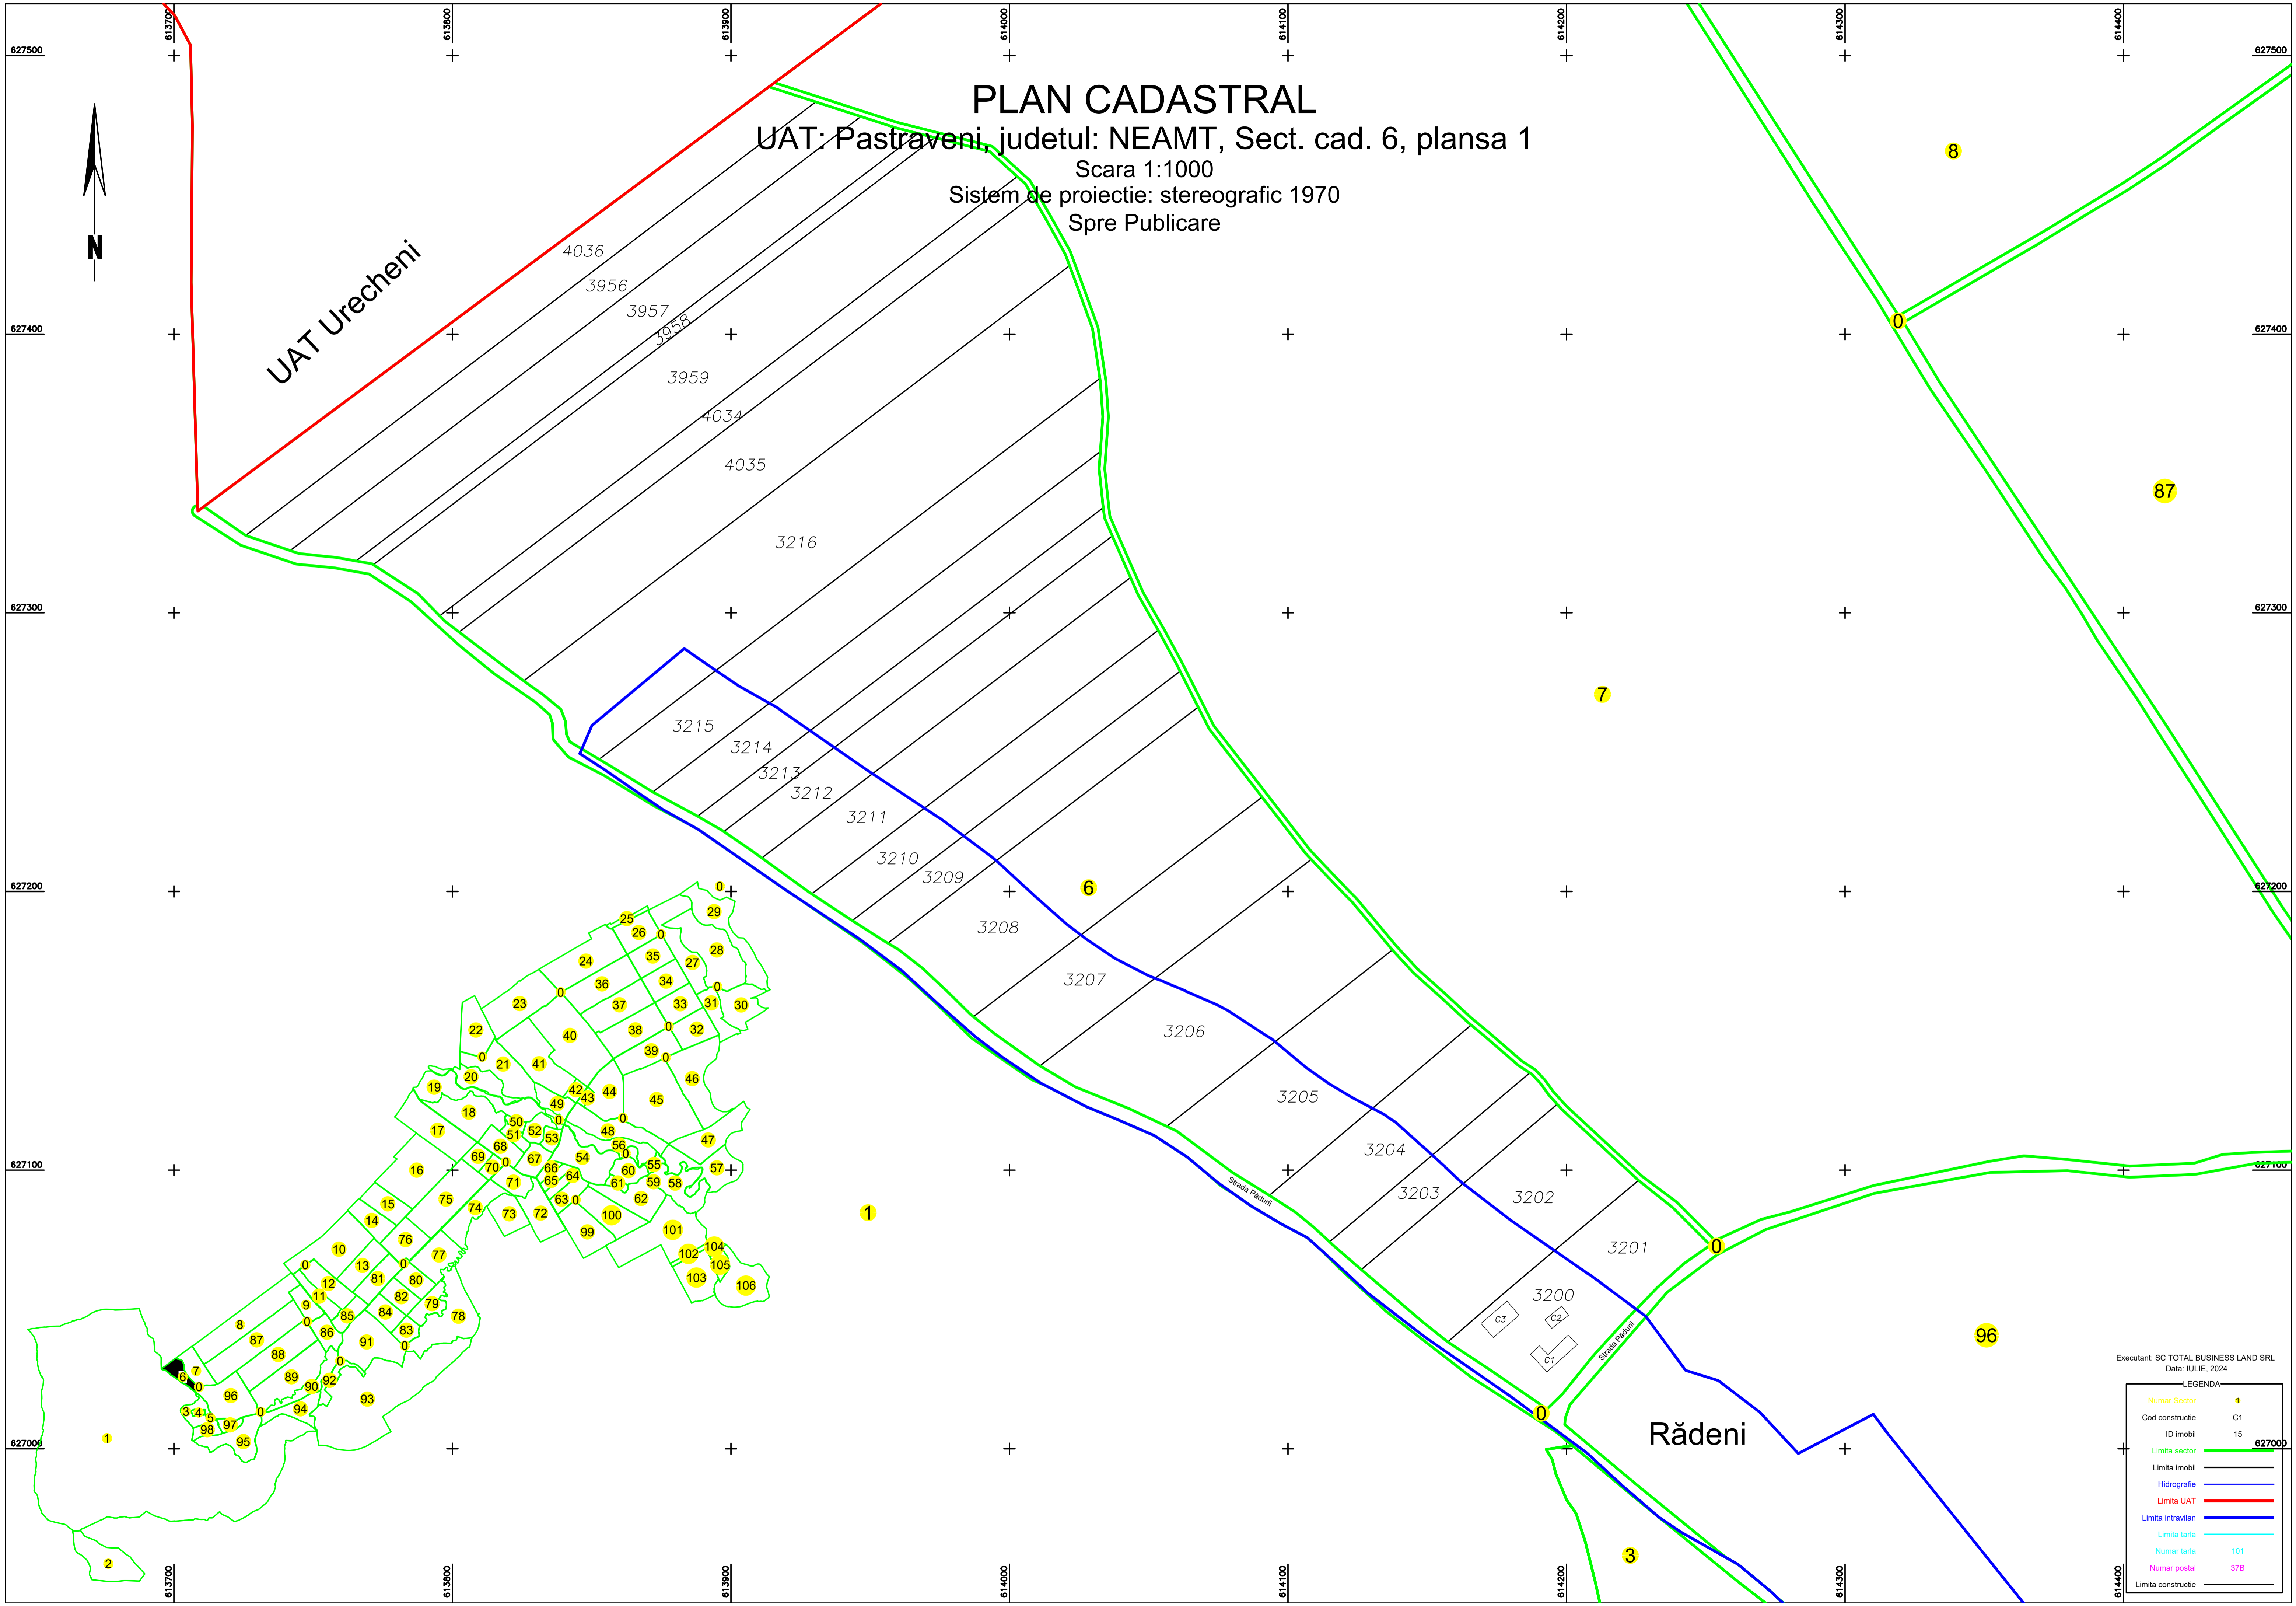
613700 613800 613900 614000 614100 614200 614300 614400

627500 627500

PLAN CADASTRAL
UAT: Pastraveni, judetul: NEAMT, Sect. cad. 6, plansa 1
Scara 1:1000
Sistem de proiectie: stereografic 1970
Spre Publicare

N

UAT Urecheni

4036
3956
3957
3958
3959
4034
4035
3216
3215
3214
3213
3212
3211
3210
3209
3208
3207
3206
3205
3204
3203
3202
3201
3200
C3
C2
C1

8
0
87
7
6
1
96
3
0
0

627400 627400
627300 627300
627200 627200
627100 627100
627000 627000

Strada Păduri
Strada Păduri

Rădeni

25 26 0 29 0 24 35 28 27 23 0 36 34 0 37 33 31 30 22 38 0 32 40 39 0 0 21 41 20 46 19 42 43 44 45 18 49 50 0 17 51 52 48 0 53 68 56 47 69 70 0 67 54 0 16 66 60 55 57 64 65 61 59 58 71 15 75 0 62 63 74 73 72 100 14 99 101 76 10 77 104 102 105 0 13 103 106 12 81 80 11 82 79 9 85 84 78 8 0 86 83 87 91 0 0 88 7 6 0 89 90 92 96 0 94 93 3 4 5 97 98 95 1 2

Executant: SC TOTAL BUSINESS LAND SRL
Data: IULIE, 2024
LEGENDA
Numar Sector 1
Cod constructie C1
ID imobil 15
Limita sector
Limita imobil
Hidrografie
Limita UAT
Limita intravilan
Limita tarla
Numar tarla 181
Numar postal 37B
Limita constructie